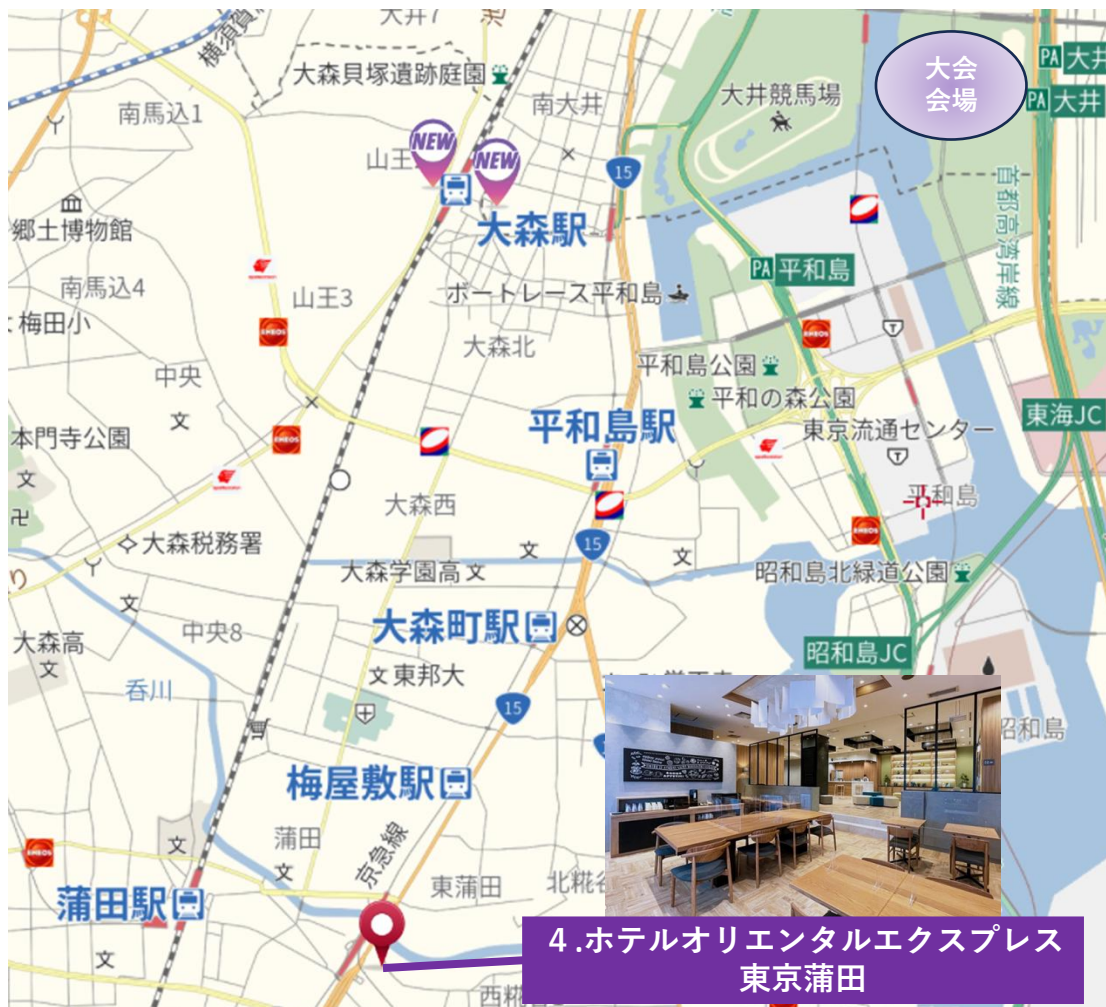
大井7
横須賀
大森貝塚遺跡庭園
大会会場
PA 大井
PA 大井
南馬込1
南大井
大井競馬場
NEW
NEW
山王
15
郷土博物館
大森駅
首都高湾岸線
南馬込4
山王3
ボートレース平和島
PA 平和島
梅田小
ENEOS
ENEOS
大森北
平和島公園
中央
平和の森公園
本門寺公園
文
ENEOS
平和島駅
東京流通センター
東海JC
大森西
平和島
ENEOS
大森税務署
15
文
文
大森学園高 文
昭和島北緑道公園
文
中央8
大森高
大森町駅
香川
文 東邦大
昭和島JC
15
昭和島
梅屋敷駅
蒲田
京急線
ENEOS
文
東蒲田
北糀谷
蒲田駅
4 .ホテルオリエンタルエクスプレス 東京蒲田
文
西糀